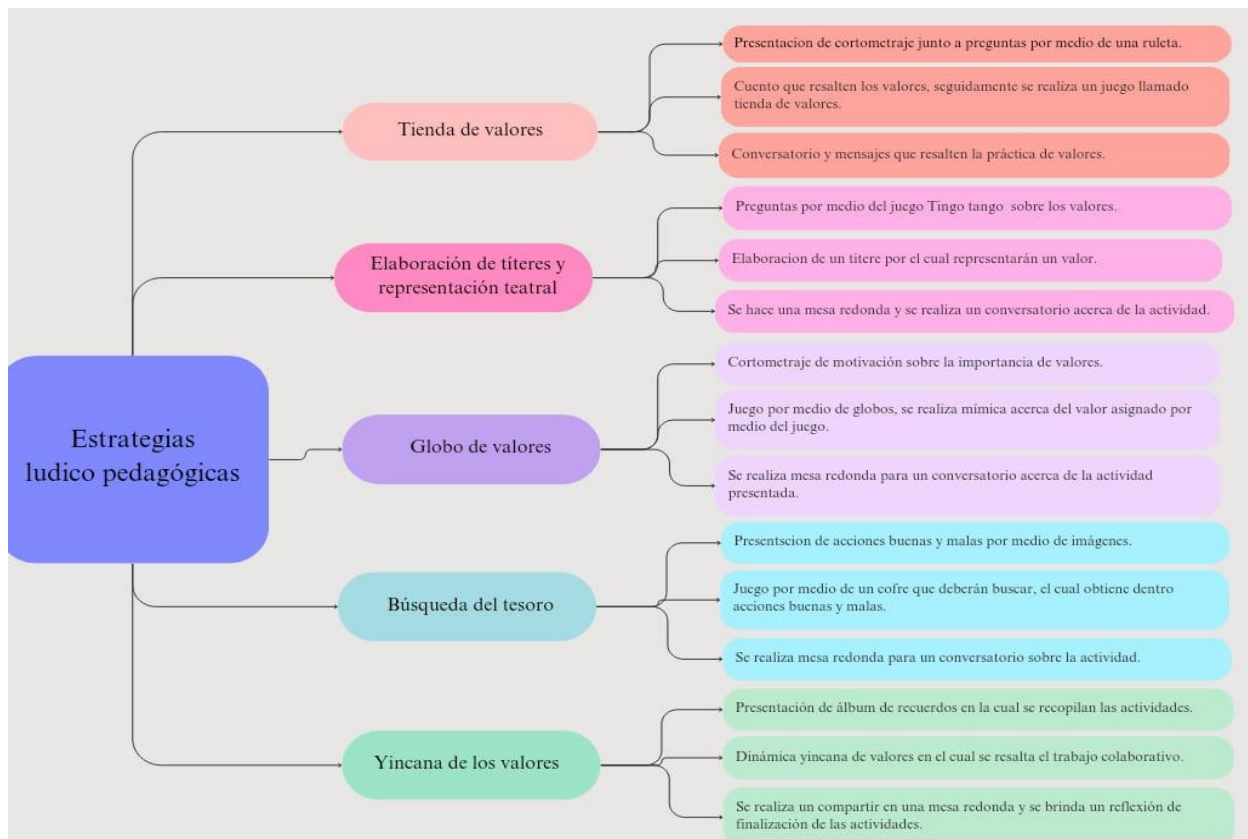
Estrategias ludico pedagógicas

Tienda de valores

Presentacion de cortometraje junto a preguntas por medio de una ruleta.

Cuento que resalten los valores, seguidamente se realiza un juego llamado tienda de valores.

Conversatorio y mensajes que resalten la práctica de valores.

Elaboración de títeres y representación teatral

Preguntas por medio del juego Tingo tango sobre los valores.

Elaboracion de un titere por el cual representarán un valor.

Se hace una mesa redonda y se realiza un conversatorio acerca de la actividad.

Globo de valores

Cortometraje de motivación sobre la importancia de valores.

Juego por medio de globos, se realiza mímica acerca del valor asignado por medio del juego.

Se realiza mesa redonda para un conversatorio acerca de la actividad presentada.

Búsqueda del tesoro

Presentscion de acciones buenas y malas por medio de imágenes.

Juego por medio de un cofre que deberán buscar, el cual obtiene dentro acciones buenas y malas.

Se realiza mesa redonda para un conversatorio sobre la actividad.

Yincana de los valores

Presentación de álbum de recuerdos en la cual se recopilan las actividades.

Dinámica yincana de valores en el cual se resalta el trabajo colaborativo.

Se realiza un compartir en una mesa redonda y se brinda un reflexión de finalización de las actividades.